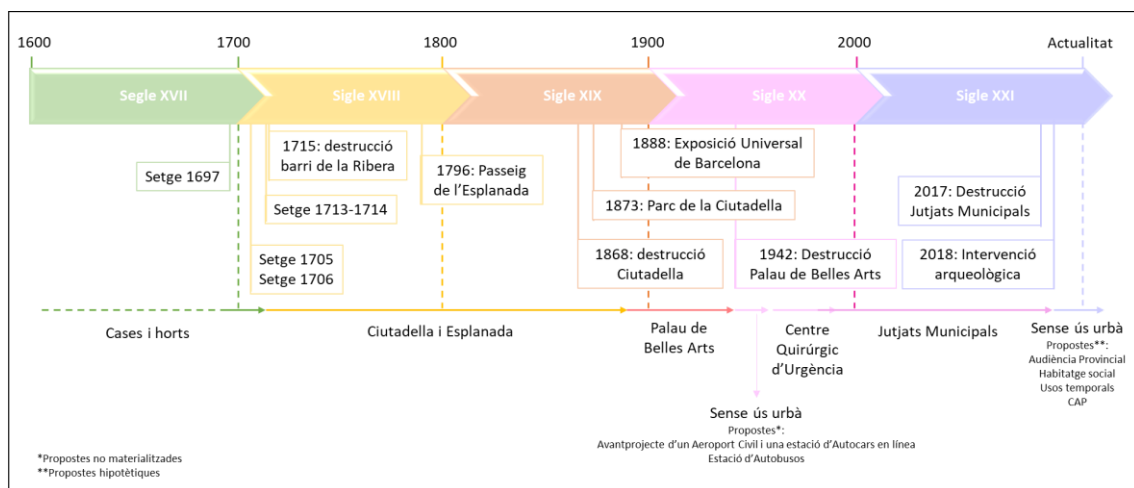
1600
1700
1800
1900
2000
Actualitat

Segle XVII
Sigle XVIII
Sigle XIX
Sigle XX
Sigle XXI

Setge 1697

1715: destrucció barri de la Ribera

Setge 1713-1714

Setge 1705
Setge 1706

1796: Passeig de l'Esplanada

1888: Exposició Universal de Barcelona

1873: Parc de la Ciutadella

1868: destrucció Ciutadella

1942: Destrucció Palau de Belles Arts

2017: Destrucció Jutjats Municipals

2018: Intervenció arqueològica

Cases i horts

Ciutadella i Esplanada

Palau de Belles Arts

Centre Quirúrgic d'Urgència

Jutjats Municipals

Sense ús urbà
Propostes**:
Audiència Provincial
Habitatge social
Usos temporals
CAP

Sense ús urbà
Propostes*:
Avantprojecte d'un Aeroport Civil i una estació d'Autocars en línea
Estació d'Autobusos

*Propostes no materialitzades
**Propostes hipotètiques